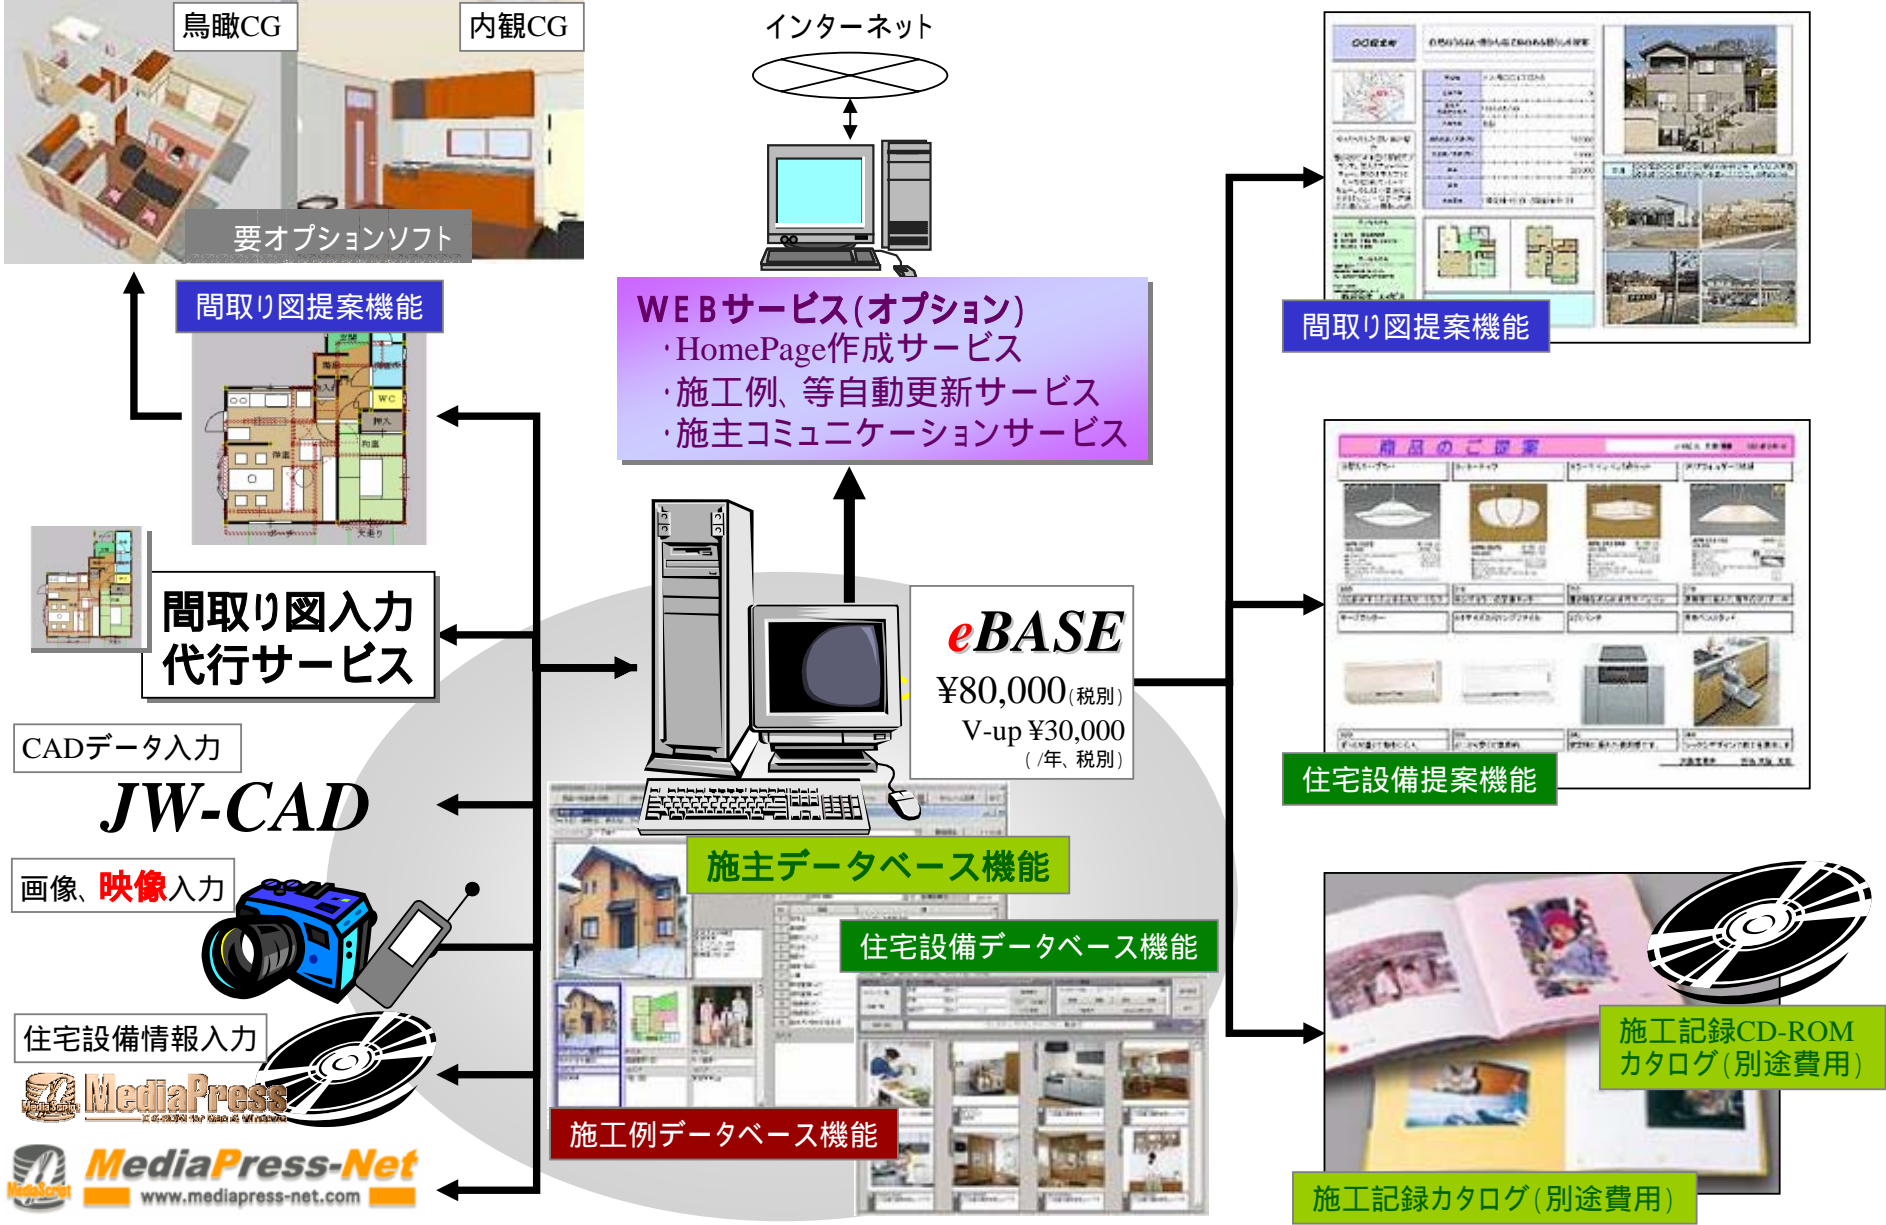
鳥瞰CG

内観CG

要オプションソフト

インターネット

間取り図提案機能

WEBサービス(オプション)
･HomePage作成サービス
･施工例、等自動更新サービス
･施主コミュニケーションサービス

間取り図提案機能

間取り図入力
代行サービス

eBASE
¥80,000(税別)
V-up ¥30,000
(/年、税別)

CADデータ入力

JW-CAD

画像、映像入力

施主データベース機能

住宅設備データベース機能

住宅設備提案機能

住宅設備情報入力

MediaPress

MediaPress-Net
www.mediapress-net.com

施工例データベース機能

施工記録CD-ROM
カタログ(別途費用)

施工記録カタログ(別途費用)